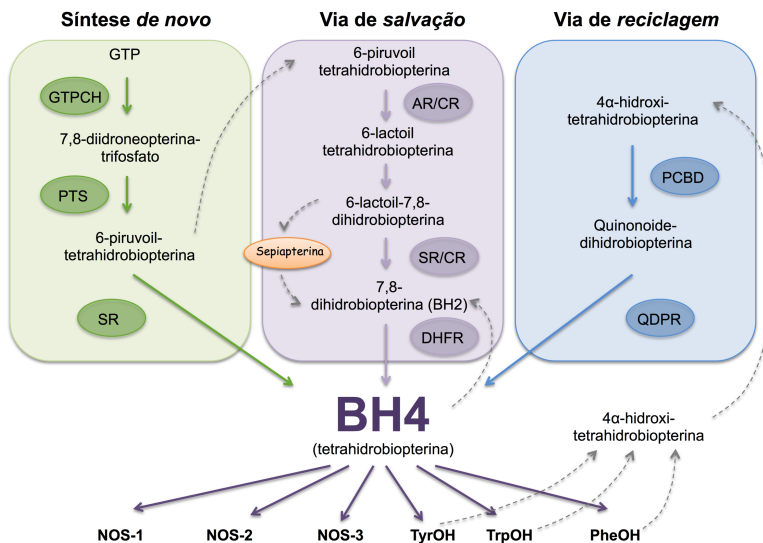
Síntese de novo

GTP

GTPCH

7,8-diidroneopterina-trifosfato

PTS

6-piruvoil-tetrahidrobiopterina

SR

Via de salvação

6-piruvoil tetrahidrobiopterina

AR/CR

6-lactoil tetrahidrobiopterina

6-lactoil-7,8-dihidrobiopterina

Sepiapterina

SR/CR

7,8-dihidrobiopterina (BH2)

DHFR

Via de reciclagem

4α-hidroxi-tetrahidrobiopterina

PCBD

Quinonoide-dihidrobiopterina

QDPR

BH4

(tetrahidrobiopterina)

4α-hidroxi-tetrahidrobiopterina

NOS-1

NOS-2

NOS-3

TyrOH

TrpOH

PheOH